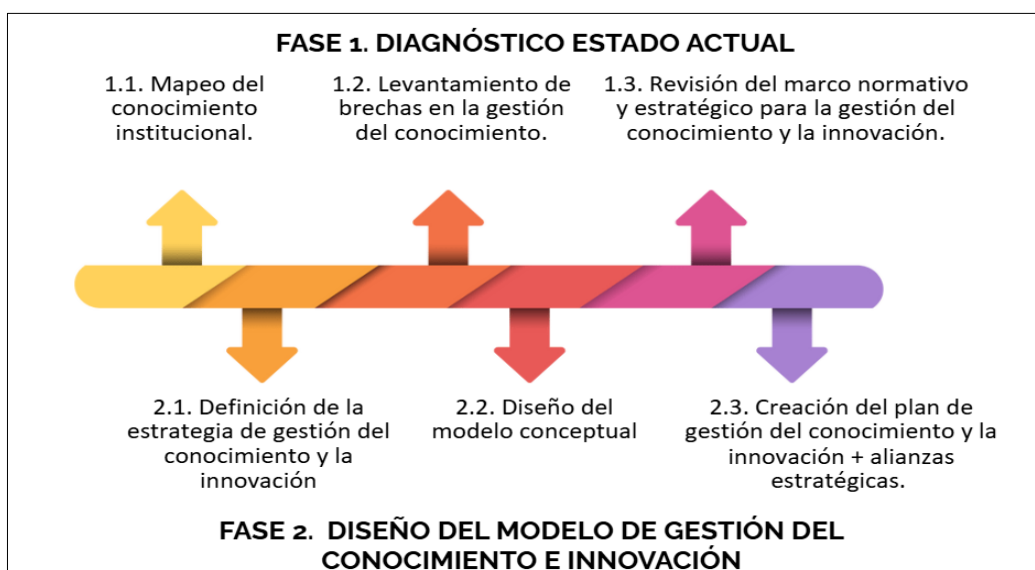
FASE 1. DIAGNÓSTICO ESTADO ACTUAL

1.1. Mapeo del conocimiento institucional.

1.2. Levantamiento de brechas en la gestión del conocimiento.

1.3. Revisión del marco normativo y estratégico para la gestión del conocimiento y la innovación.

2.1. Definición de la estrategia de gestión del conocimiento y la innovación

2.2. Diseño del modelo conceptual

2.3. Creación del plan de gestión del conocimiento y la innovación + alianzas estratégicas.

FASE 2. DISEÑO DEL MODELO DE GESTIÓN DEL CONOCIMIENTO E INNOVACIÓN